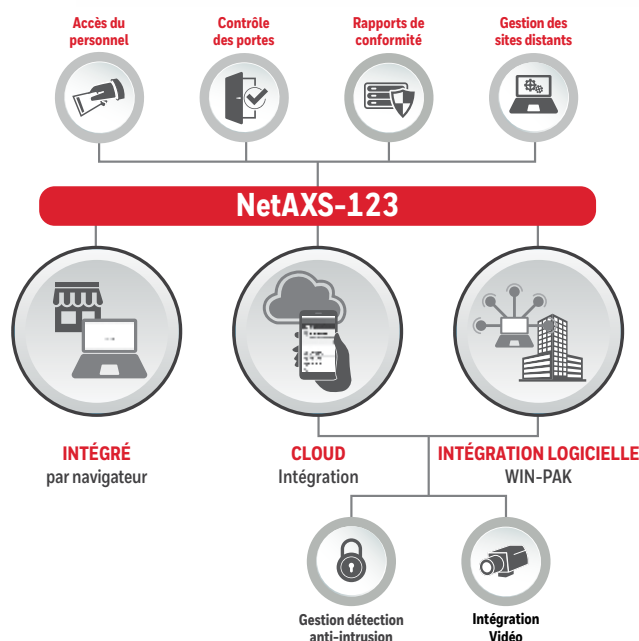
Accès du personnel

Contrôle des portes

Rapports de conformité

Gestion des sites distants

NetAXS-123

INTÉGRÉ
par navigateur

CLOUD
Intégration

INTÉGRATION LOGICIELLE
WIN-PAK

Gestion détection anti-intrusion

Intégration Vidéo